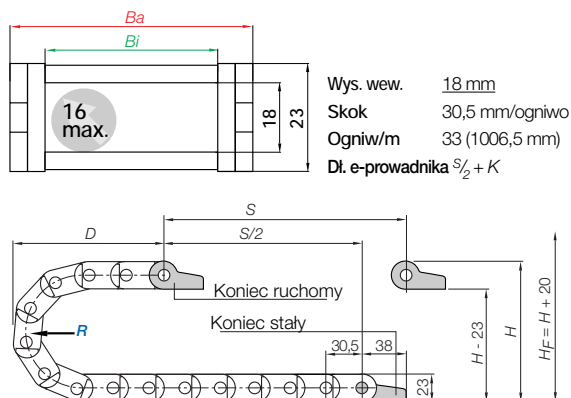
Ba

Bi

16 max.

18

23

| Wys. wew. | 18 mm |
|---|---|
| Skok | 30,5 mm/ogniwo |
| Ogniw/m | 33 (1006,5 mm) |
| Dł. e-prowadnika | $S/_2 + K$ |

S

D

S/2

Koniec ruchomy

Koniec stały

R

30,5

38

H - 23

H

$H_F = H + 20$

23